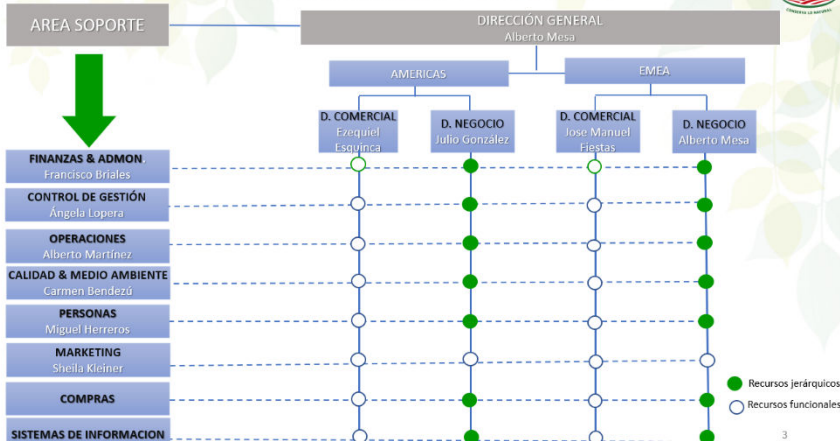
AREA SOPORTE

DIRECCIÓN GENERAL
Alberto Mesa

AMERICAS

EMEA

D. COMERCIAL
Ezequiel Esquinca

D. NEGOCIO
Julio González

D. COMERCIAL
Jose Manuel Fiestas

D. NEGOCIO
Alberto Mesa

FINANZAS & ADMON.
Francisco Briales

CONTROL DE GESTIÓN
Ángela Lopera

OPERACIONES
Alberto Martínez

CALIDAD & MEDIO AMBIENTE
Carmen Bendezú

PERSONAS
Miguel Herreros

MARKETING
Sheila Kleiner

COMPRAS

SISTEMAS DE INFORMACION

Recursos jerárquicos

Recursos funcionales

3